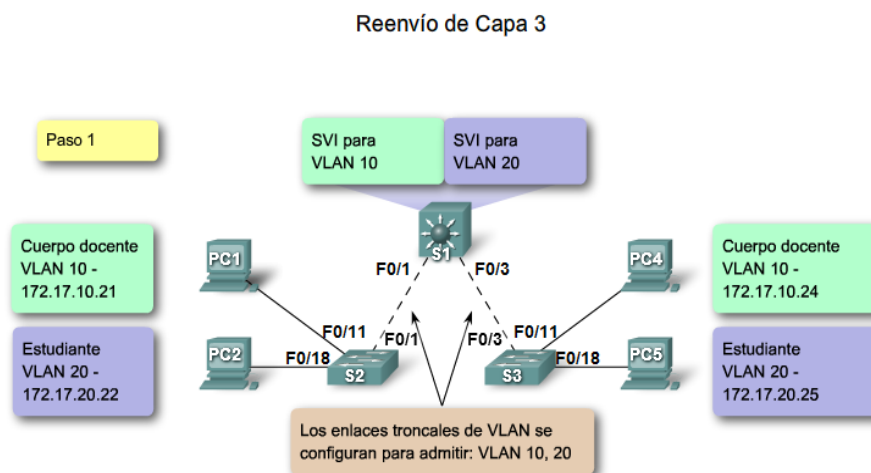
Reenvío de Capa 3

Paso 1

SVI para VLAN 10

SVI para VLAN 20

Cuerpo docente VLAN 10 - 172.17.10.21

Estudiante VLAN 20 - 172.17.20.22

PC1

PC2

S1

F0/1

F0/3

F0/11

F0/1

F0/18

S2

F0/3

F0/11

F0/18

S3

PC4

PC5

Cuerpo docente VLAN 10 - 172.17.10.24

Estudiante VLAN 20 - 172.17.20.25

Los enlaces troncales de VLAN se configuran para admitir: VLAN 10, 20